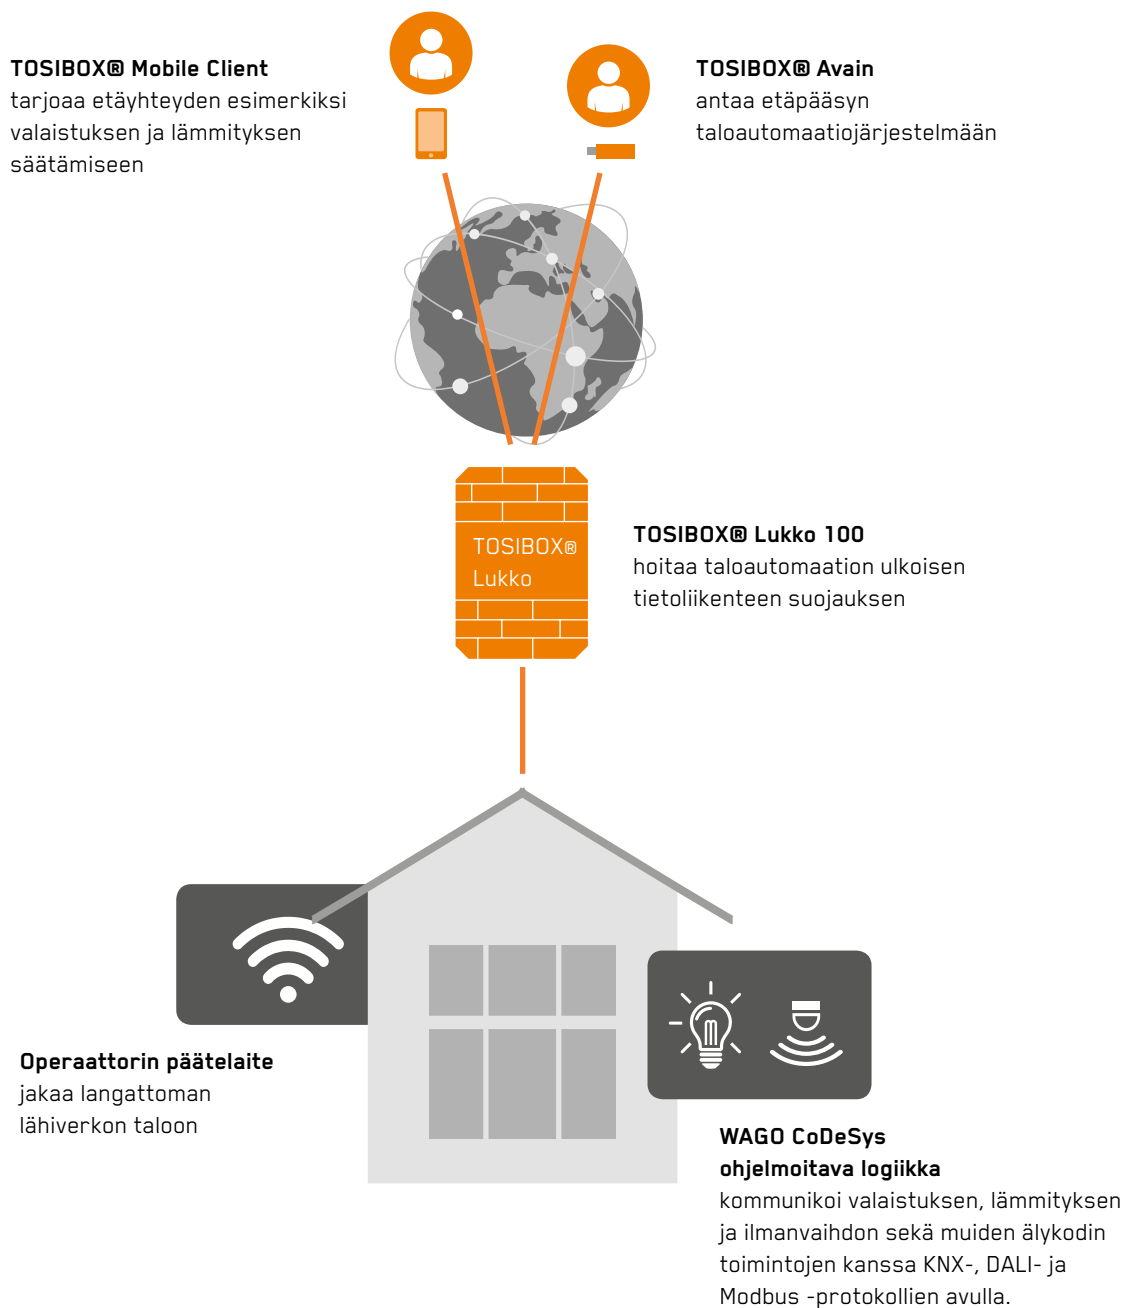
**TOSIBOX® Mobile Client**
tarjoaa etäyhteyden esimerkiksi valaistuksen ja lämmityksen säätämiseen

**TOSIBOX® Avain**
antaa etäpääsyn taloautomaatiojärjestelmään

TOSIBOX®
Lukko

**TOSIBOX® Lukko 100**
hoitaa taloautomaation ulkoisen tietoliikenteen suojauksen

**Operaattorin päätelaite**
jakaa langattoman lähiverkon taloon

**WAGO CoDeSys ohjelmoitava logiikka**
kommunikoi valaistuksen, lämmityksen ja ilmanvaihdon sekä muiden älykodin toimintojen kanssa KNX-, DALI- ja Modbus -protokollien avulla.